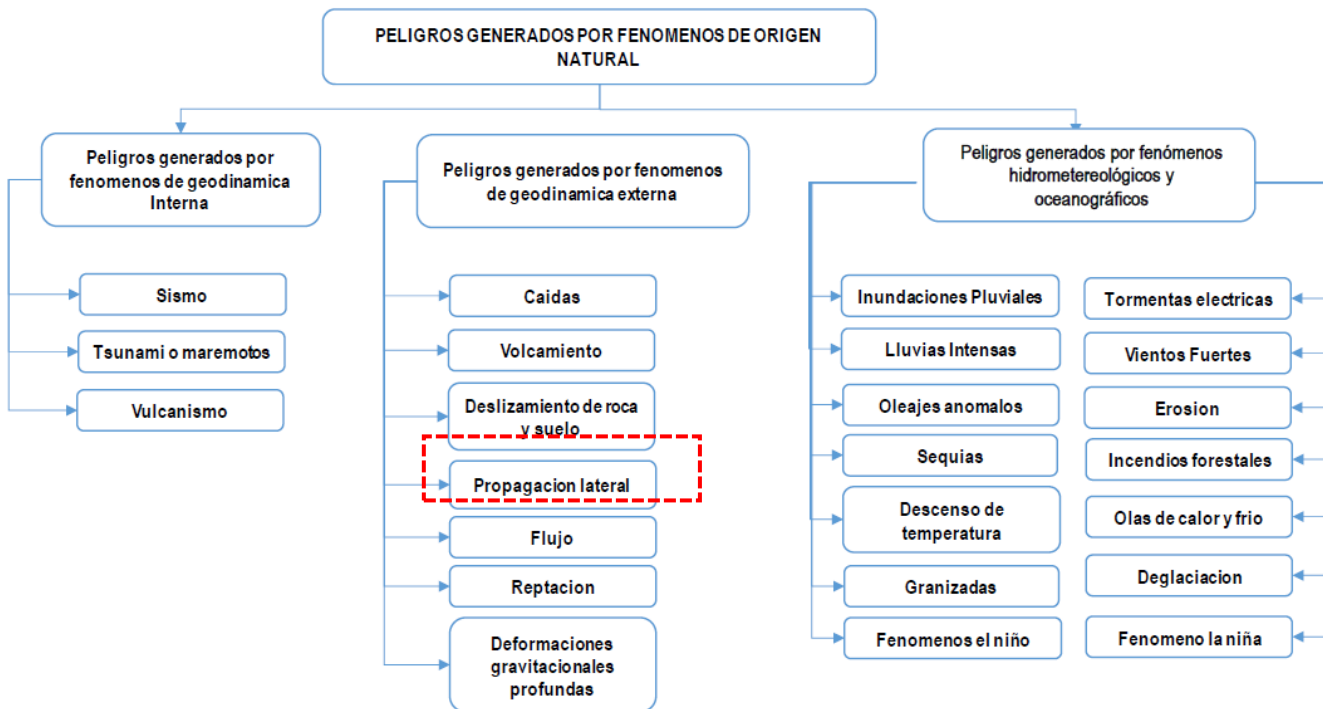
PELIGROS GENERADOS POR FENOMENOS DE ORIGEN NATURAL

Peligros generados por fenomenos de geodinamica Interna

Sismo

Tsunami o maremotos

Vulcanismo

Peligros generados por fenomenos de geodinamica externa

Caidas

Volcamiento

Deslizamiento de roca y suelo

Propagacion lateral

Flujo

Reptacion

Deformaciones gravitacionales profundas

Peligros generados por fenómenos hidrometereológicos y oceanográficos

Inundaciones Pluviales

Lluvias Intensas

Oleajes anomalos

Sequias

Descenso de temperatura

Granizadas

Fenomenos el niño

Tormentas electricas

Vientos Fuertes

Erosion

Incendios forestales

Olas de calor y frio

Deglaciacion

Fenomeno la niña